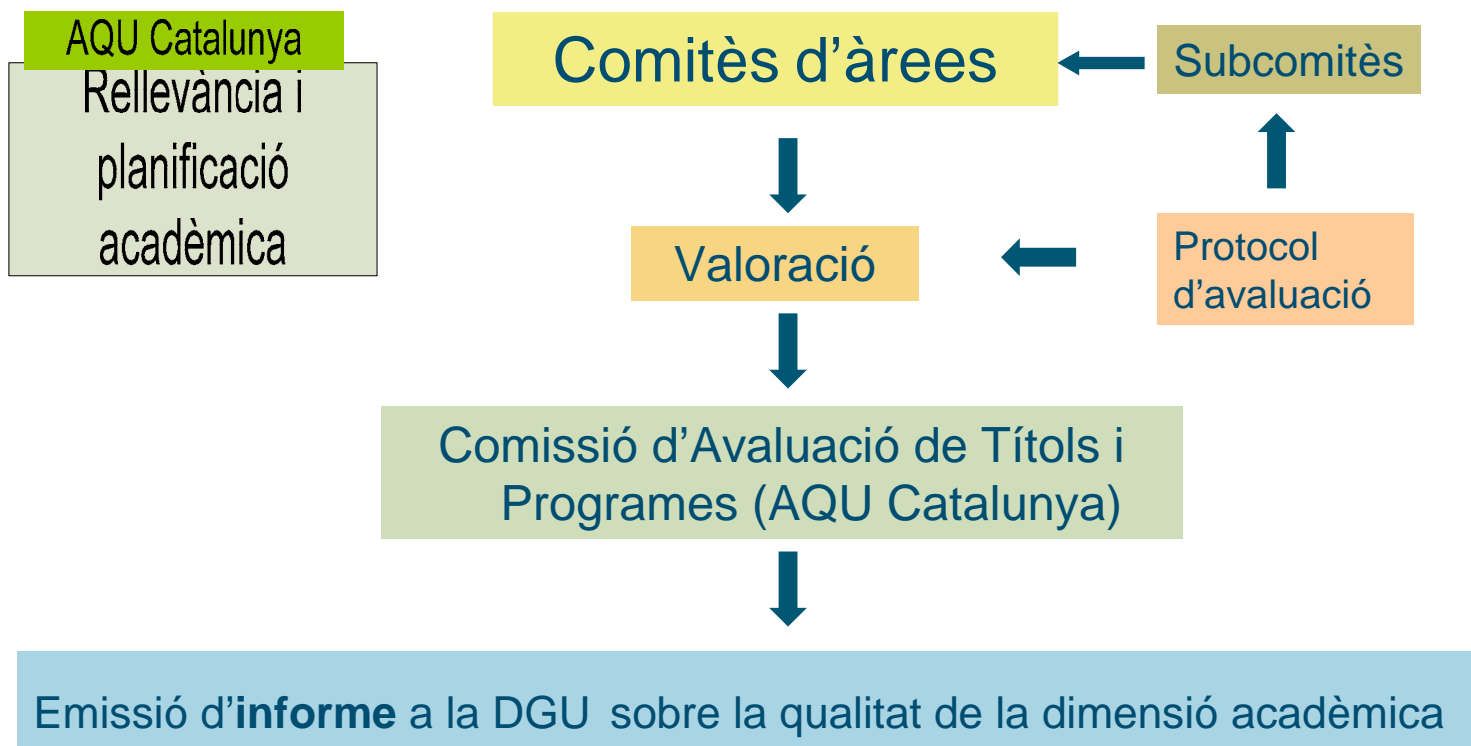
AQU Catalunya

Rellevància i planificació acadèmica

Comitès d'àrees

Subcomitès

Valoració

Protocol d'avaluació

Comissió d'Avaluació de Títols i Programes (AQU Catalunya)

Emissió d'**informe** a la DGU sobre la qualitat de la dimensió acadèmica